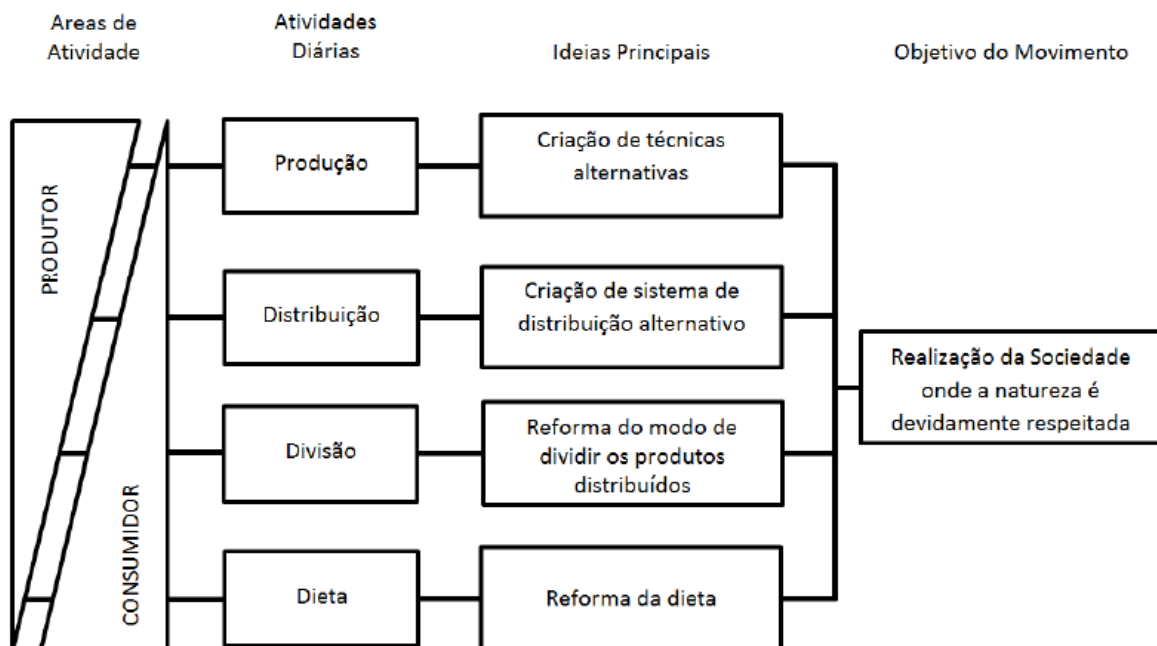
Areas de Atividade

Atividades Diárias

Ideias Principais

Objetivo do Movimento

PRODUTOR

CONSUMIDOR

Produção

Criação de técnicas alternativas

Distribuição

Criação de sistema de distribuição alternativo

Divisão

Reforma do modo de dividir os produtos distribuídos

Dieta

Reforma da dieta

Realização da Sociedade onde a natureza é devidamente respeitada